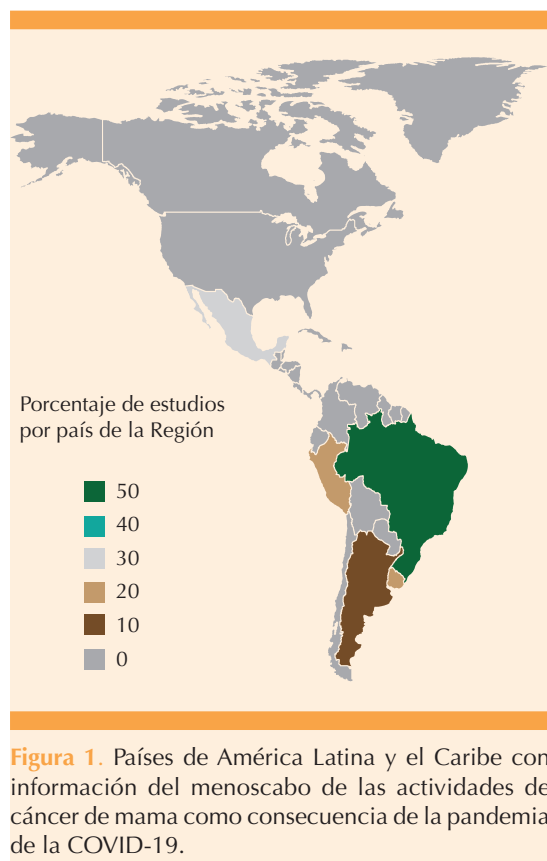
Porcentaje de estudios por país de la Región

50
40
30
20
10
0

Figura 1. Países de América Latina y el Caribe con información del menoscabo de las actividades de cáncer de mama como consecuencia de la pandemia de la COVID-19.